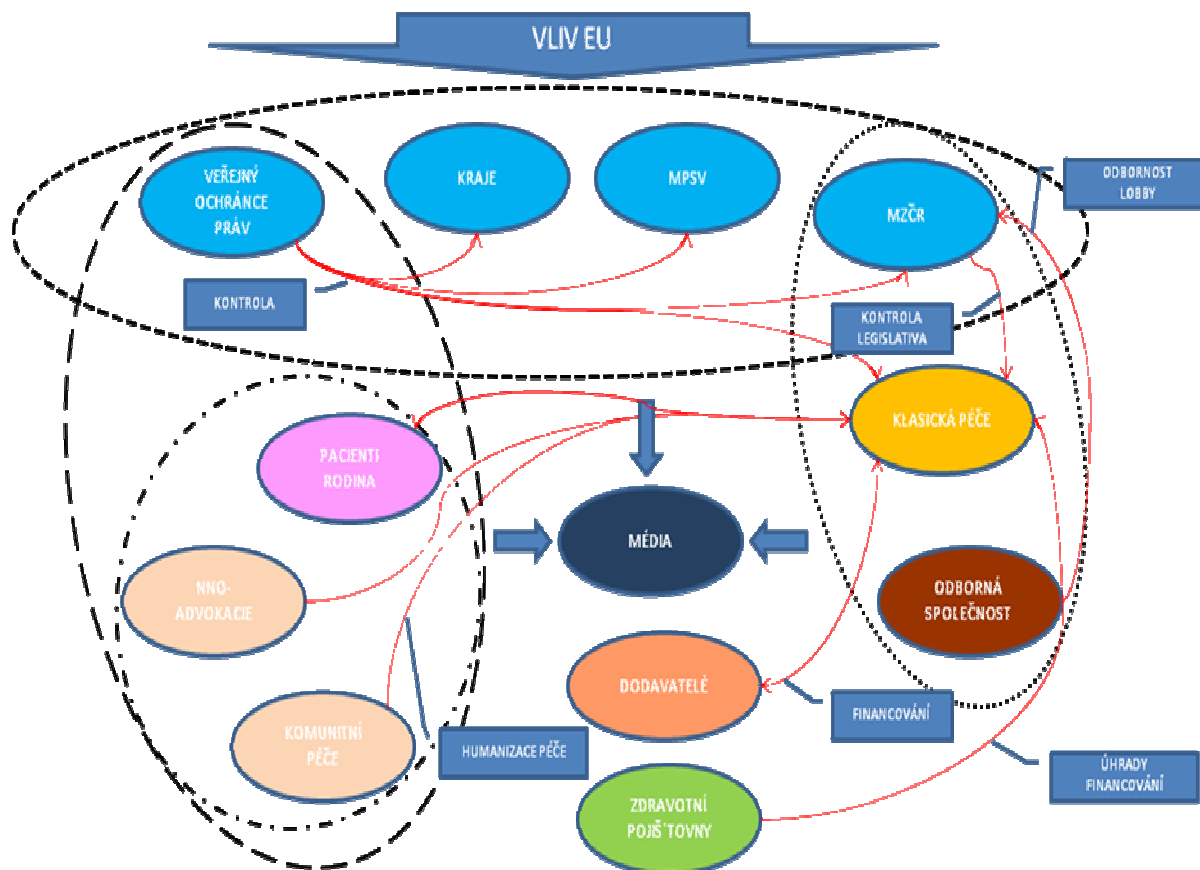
VLIV EU

VEŘEJNÝ OCHRÁNCE PRÁV

KRAJE

MPSV

MZČR

ODBORNOST LOBBY

KONTROLA

KONTROLA LEGISLATIVA

KLASICKÁ PÉČE

PACIENTI RODINA

MÉDIA

NNO-ADVOKACIE

ODBORNÁ SPOLEČNOST

DODAVATELÉ

FINANCOVÁNÍ

KOMUNITNÍ PÉČE

HUMANIZACE PÉČE

ÚHRADY FINANCOVÁNÍ

ZDRAVOTNÍ POJIŠŤOVNY